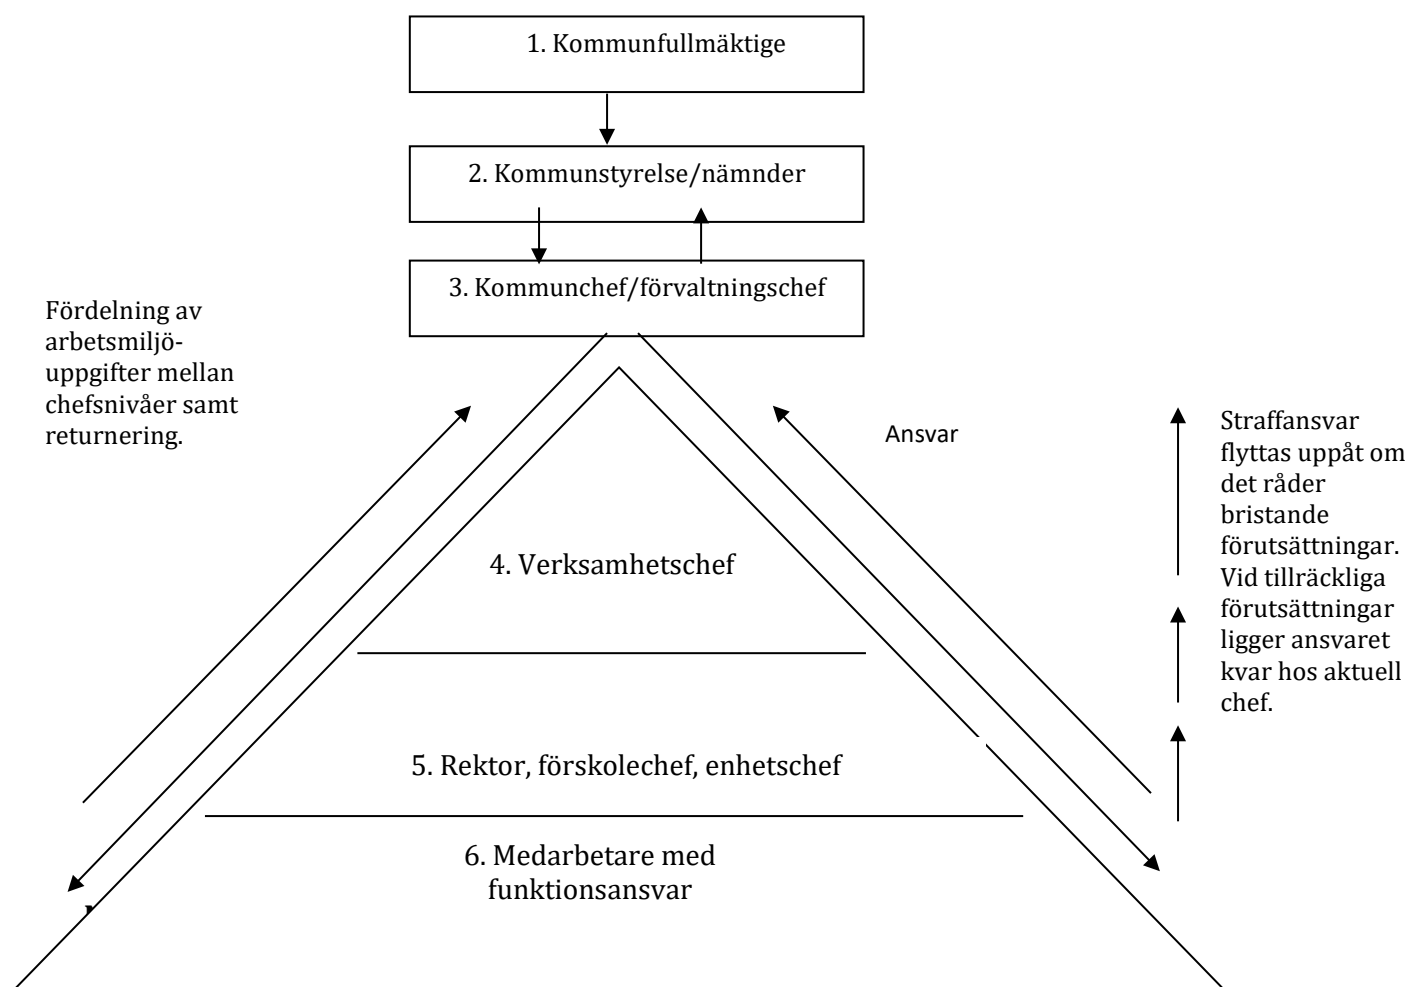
1. Kommunfullmäktige

2. Kommunstyrelse/nämnder

3. Kommunchef/förvaltningschef

Fördelning av arbetsmiljöuppgifter mellan chefsnivåer samt returnering.

Ansvar

Straffansvar flyttas uppåt om det råder bristande förutsättningar. Vid tillräckliga förutsättningar ligger ansvaret kvar hos aktuell chef.

4. Verksamhetschef

5. Rektor, förskolechef, enhetschef

6. Medarbetare med funktionsansvar